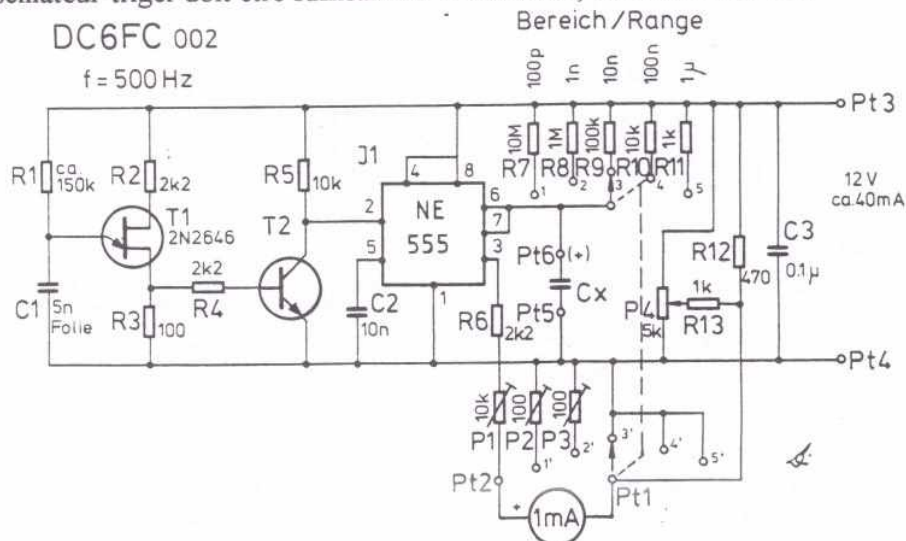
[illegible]

DC6FC 002

f = 500 Hz

Bereich / Range

100p 1n 10n 100n 1µ

Pt3

R1 ca. 150k

R2 2k2

T1 2N2646

R5 10k

T2

J1

4 8

2 NE 555 6

7

5 3

1

R7 10M R8 1M R9 100k R10 10k R11 1k

1 2 3 4 5

Pt6 (+)

Cx

Pt5

12 V ca.40mA

C3 0.1µ

R12 470

1k

R13

P4 5k

C1 5n Folie

R3 100

R4 2k2

C2 10n

R6 2k2

Pt4

P1 10k P2 100 P3 100

1' 2' 3' 4' 5'

Pt2 + 1mA Pt1